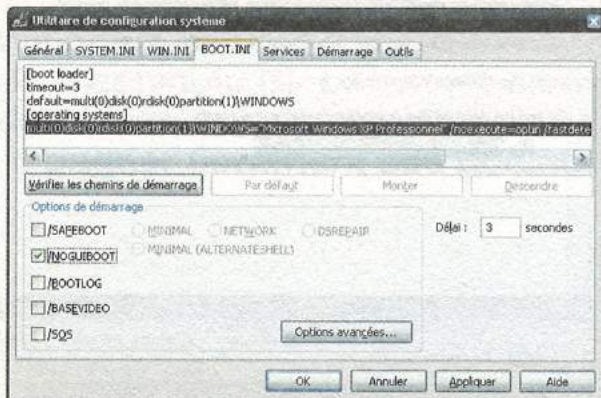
Utilitaire de configuration système

Général | SYSTEM.INI | WIN.INI | BOOT.INI | Services | Démarrage | Outils

[boot loader]
timeout=3
default=multi(0)disk(0)rdisk(0)partition(1)\WINDOWS
[operating systems]
multi(0)disk(0)rdisk(0)partition(1)\WINDOWS="Microsoft Windows XP Professionnel" /noexecute=optin /fastdete

Vérifier les chemins de démarrage | Par défaut | Monter | Descendre

Options de démarrage

/SAFEBOOT
MINIMAL
NETWORK
DSREPAIR
MINIMAL (ALTERNATESHELL)
/NOGUIBOOT
/BOOTLOG
/BASEVIDEO
/SOS

Délai : 3 secondes

Options avancées...

OK | Annuler | Appliquer | Aide